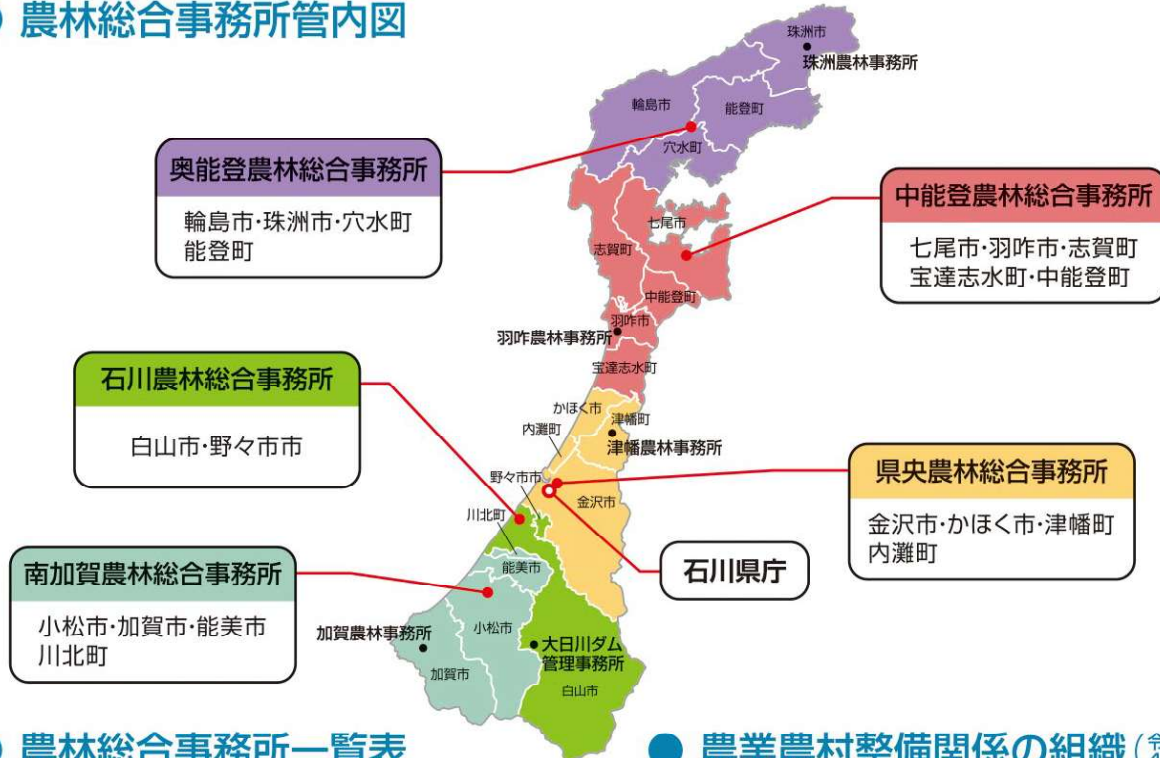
農林総合事務所管内図

珠洲市
珠洲農林事務所
輪島市
能登町
穴水町

奥能登農林総合事務所
輪島市･珠洲市･穴水町
能登町

中能登農林総合事務所
七尾市･羽咋市･志賀町
宝達志水町･中能登町

七尾市
志賀町
中能登町
羽咋市
羽咋農林事務所
宝達志水町

石川農林総合事務所
白山市･野々市市

かほく市
津幡町
内灘町
津幡農林事務所
野々市市
金沢市
川北町

県央農林総合事務所
金沢市･かほく市･津幡町
内灘町

石川県庁

南加賀農林総合事務所
小松市･加賀市･能美市
川北町

能美市
小松市
加賀農林事務所
加賀市
大日川ダム
管理事務所
白山市

農林総合事務所一覧表

農業農村整備関係の組織